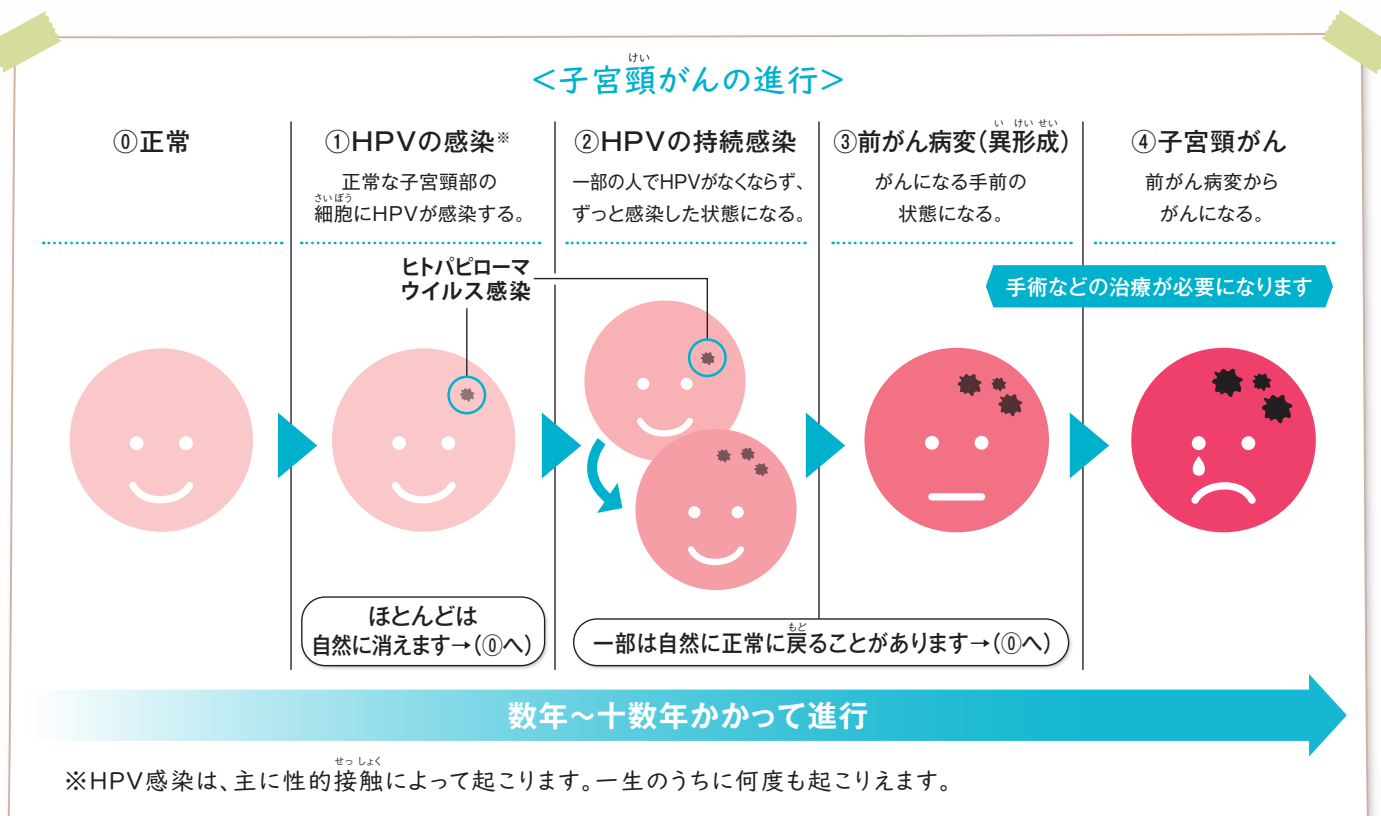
＜子宮頸がんの進行＞

⓪正常

①HPVの感染※

正常な子宮頸部の細胞にHPVが感染する。

②HPVの持続感染

一部の人でHPVがなくならず、ずっと感染した状態になる。

③前がん病変（異形成）

がんになる手前の状態になる。

④子宮頸がん

前がん病変からがんになる。

ヒトパピローマウイルス感染

手術などの治療が必要になります

ほとんどは自然に消えます→（⓪へ）

一部は自然に正常に戻ることがあります→（⓪へ）

数年～十数年かかって進行

※HPV感染は、主に性的接触によって起こります。一生のうちに何度も起こりえます。